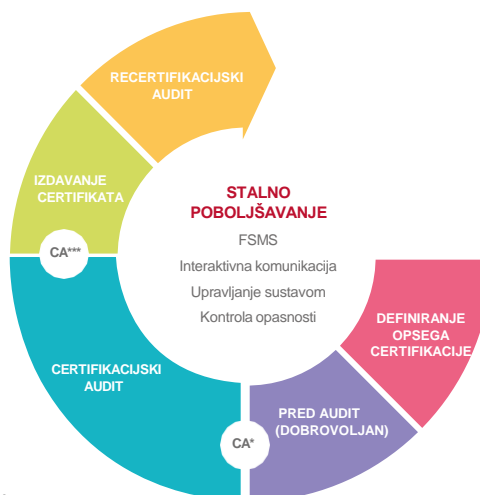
RECERTIFIKACIJSKI AUDIT

IZDAVANJE CERTIFIKATA

CA***

STALNO POBOLJŠAVANJE

FSMS

Interaktivna komunikacija

Upravljanje sustavom

Kontrola opasnosti

DEFINIRANJE OPSEGA CERTIFIKACIJE

CERTIFIKACIJSKI AUDIT

PRED AUDIT (DOBROVOLJAN)

CA*